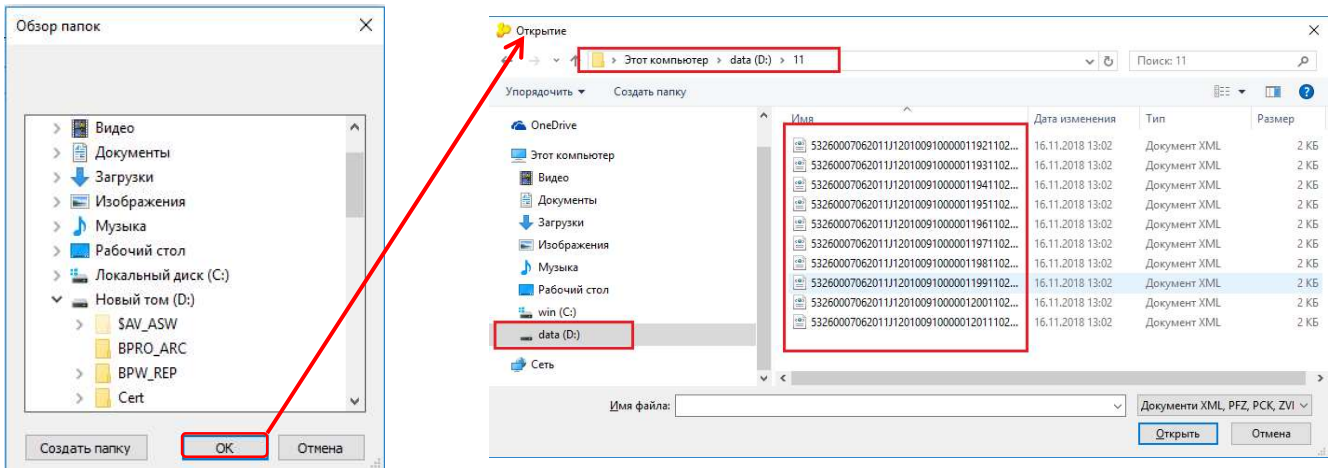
Обзор папок

Видео
Документы
Загрузки
Изображения
Музыка
Рабочий стол
Локальный диск (C:)
Новый том (D:)
$AV_ASW
BPRO_ARC
BPW_REP
Cert

Создать папку
OK
Отмена

Открытие

Этот компьютер > data (D:) > 11
Поиск: 11

Упорядочить ▾
Создать папку

OneDrive
Этот компьютер
Видео
Документы
Загрузки
Изображения
Музыка
Рабочий стол
win (C:)
data (D:)
Сеть

| Имя | Дата изменения | Тип | Размер |
|---|---|---|---|
| 53260007062011J120100910000011921102... | 16.11.2018 13:02 | Документ XML | 2 КБ |
| 53260007062011J120100910000011931102... | 16.11.2018 13:02 | Документ XML | 2 КБ |
| 53260007062011J120100910000011941102... | 16.11.2018 13:02 | Документ XML | 2 КБ |
| 53260007062011J120100910000011951102... | 16.11.2018 13:02 | Документ XML | 2 КБ |
| 53260007062011J120100910000011961102... | 16.11.2018 13:02 | Документ XML | 2 КБ |
| 53260007062011J120100910000011971102... | 16.11.2018 13:02 | Документ XML | 2 КБ |
| 53260007062011J120100910000011981102... | 16.11.2018 13:02 | Документ XML | 2 КБ |
| 53260007062011J120100910000011991102... | 16.11.2018 13:02 | Документ XML | 2 КБ |
| 53260007062011J120100910000012001102... | 16.11.2018 13:02 | Документ XML | 2 КБ |
| 53260007062011J120100910000012011102... | 16.11.2018 13:02 | Документ XML | 2 КБ |

Имя файла:
Документы XML, PFZ, PCK, ZVI
Открыть
Отмена